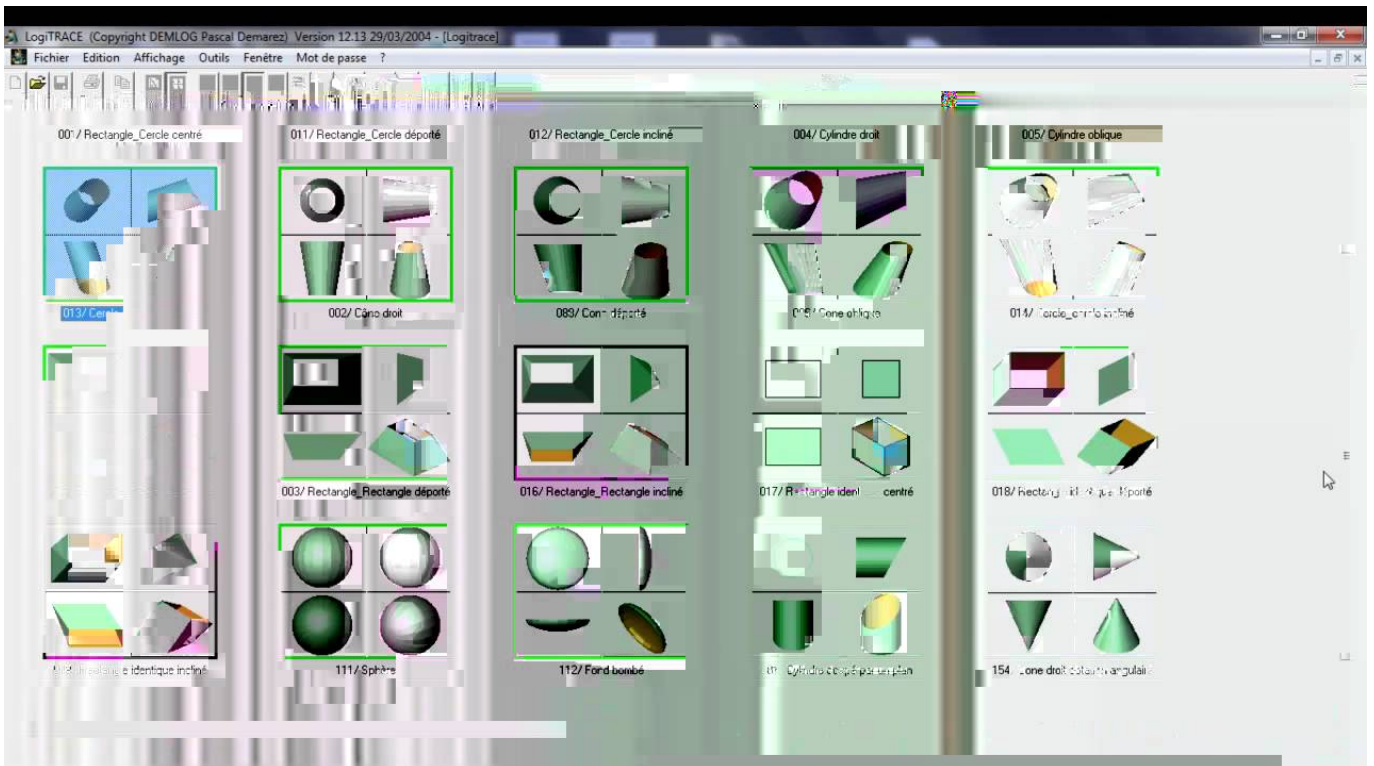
LogiTRACE (Copyright DEMLOG Pascal Demarez) Version 12.13 29/03/2004 - [Logitrace]

Fichier Edition Affichage Outils Fenêtre Mot de passe ?

001/ Rectangle_Cercle centré

011/ Rectangle_Cercle déporté

012/ Rectangle_Cercle incliné

004/ Cylindre droit

005/ Cylindre oblique

013/ Cer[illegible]

002/ Cône droit

089/ Cone déporté

00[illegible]/ Cone oblique

014/ Cercle_cercle incliné

003/ Rectangle_Rectangle déporté

016/ Rectangle_Rectangle incliné

017/ R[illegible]tangle ident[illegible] centré

018/ Rectang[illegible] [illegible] déporté

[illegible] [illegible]angle identique incliné

111/ Sphère

112/ Fond bombé

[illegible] Cylindre coupé par un plan

154 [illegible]one droit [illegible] angulaire